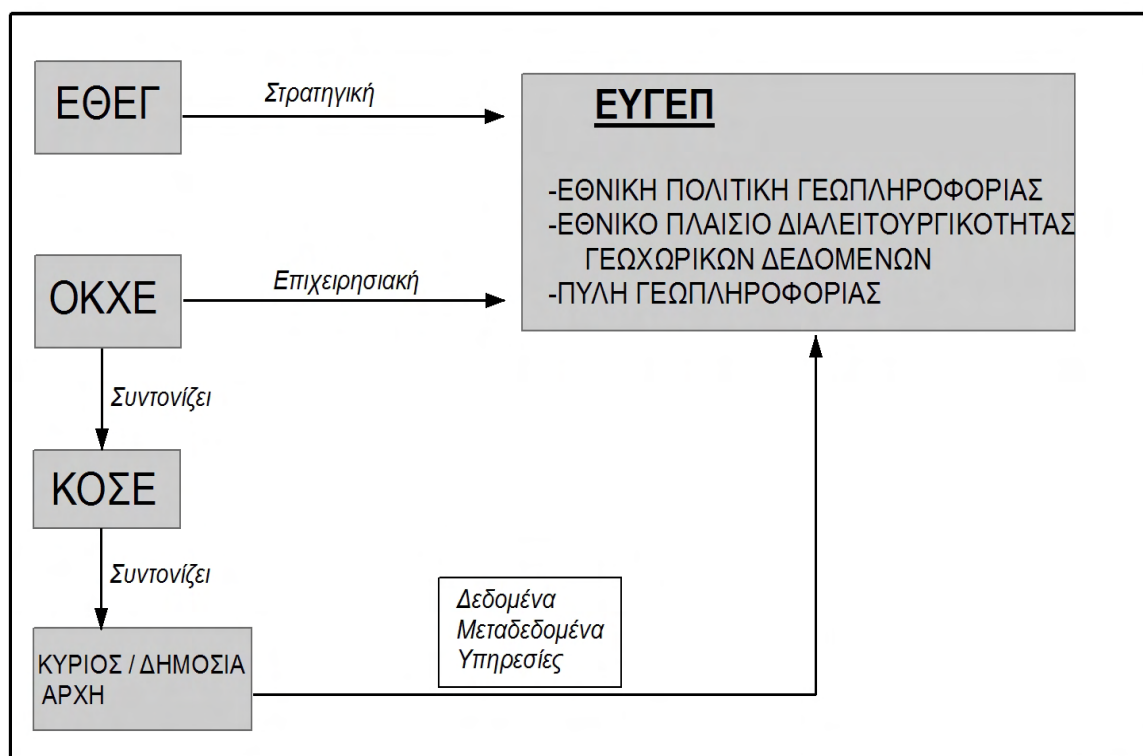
ΕΘΕΓ

Στρατηγική

ΕΥΓΕΠ

-ΕΘΝΙΚΗ ΠΟΛΙΤΙΚΗ ΓΕΩΠΛΗΡΟΦΟΡΙΑΣ
-ΕΘΝΙΚΟ ΠΛΑΙΣΙΟ ΔΙΑΛΕΙΤΟΥΡΓΙΚΟΤΗΤΑΣ ΓΕΩΧΩΡΙΚΩΝ ΔΕΔΟΜΕΝΩΝ
-ΠΥΛΗ ΓΕΩΠΛΗΡΟΦΟΡΙΑΣ

ΟΚΧΕ

Επιχειρησιακή

Συντονίζει

ΚΟΣΕ

Συντονίζει

Δεδομένα
Μεταδεδομένα
Υπηρεσίες

ΚΥΡΙΟΣ / ΔΗΜΟΣΙΑ ΑΡΧΗ